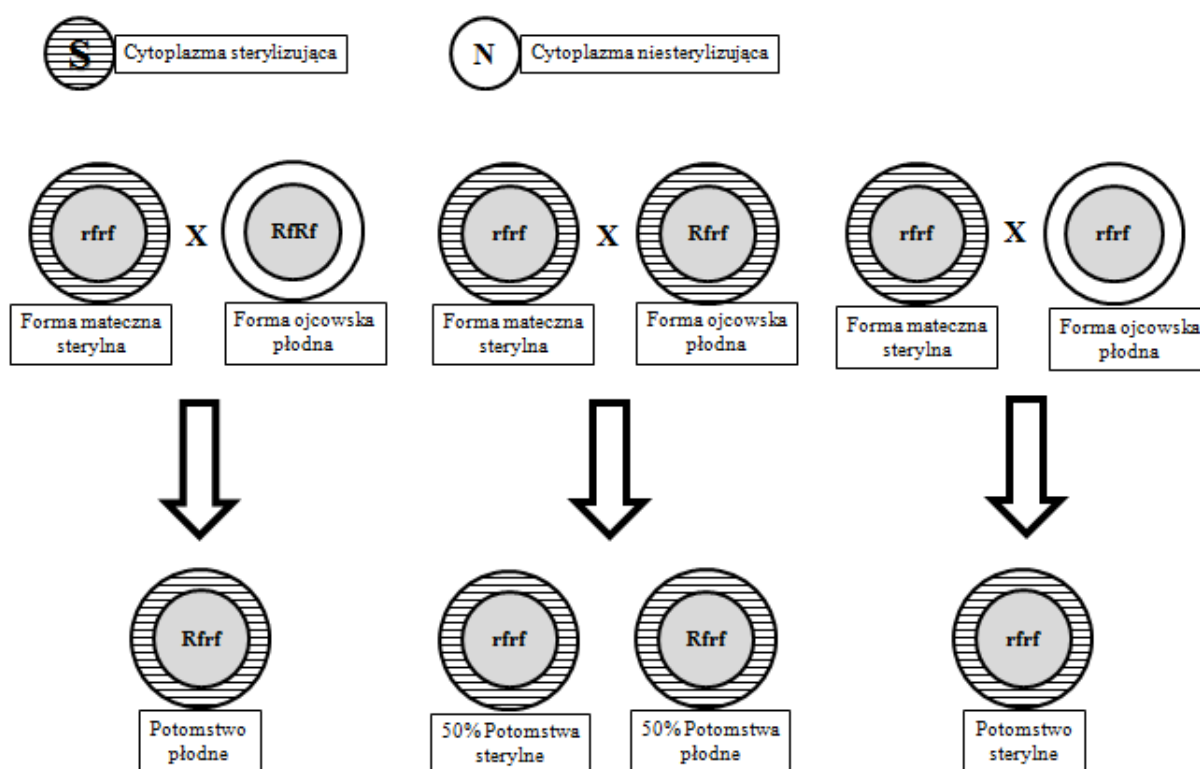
S Cytoplazma sterylizująca

N Cytoplazma niesterylizująca

rfrf X RfRf

Forma mateczna sterylna

Forma ojcowska płodna

rfrf X Rfrf

Forma mateczna sterylna

Forma ojcowska płodna

rfrf X rfrf

Forma mateczna sterylna

Forma ojcowska płodna

Rfrf

Potomstwo płodne

rfrf

50% Potomstwa sterylne

Rfrf

50% Potomstwa płodne

rfrf

Potomstwo sterylne